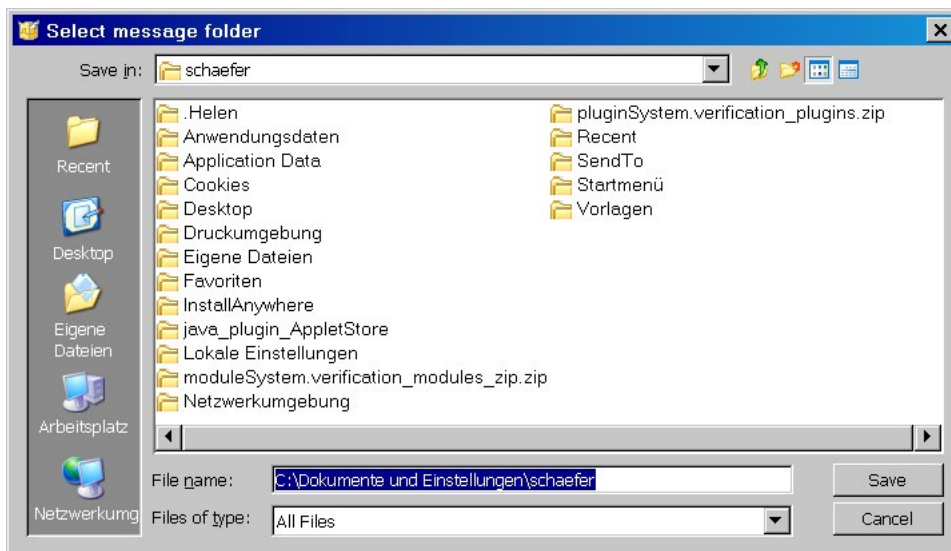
Select message folder

Save in: schaefer

Recent
Desktop
Eigene Dateien
Arbeitsplatz
Netzwerkumg

.Helen
Anwendungsdaten
Application Data
Cookies
Desktop
Druckumgebung
Eigene Dateien
Favoriten
InstallAnywhere
java_plugin_AppletStore
Lokale Einstellungen
moduleSystem.verification_modules_zip.zip
Netzwerkumgebung

pluginSystem.verification_plugins.zip
Recent
SendTo
Startmenü
Vorlagen

File name: C:\Dokumente und Einstellungen\schaefer
Files of type: All Files

Save
Cancel